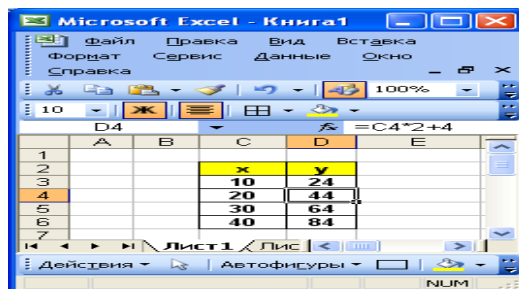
Microsoft Excel - Книга1

Файл Правка Вид Вставка Формат Сервис Данные Окно Справка

100%

10 Ж

D4 $f_x$ =C4*2+4

| | A | B | C | D | E |
|---|---|---|---|---|---|
| 1 | | | | | |
| 2 | | | x | y | |
| 3 | | | 10 | 24 | |
| 4 | | | 20 | 44 | |
| 5 | | | 30 | 64 | |
| 6 | | | 40 | 84 | |
| 7 | | | | | |

Лист1 Лис

Действия Автофигуры

NUM